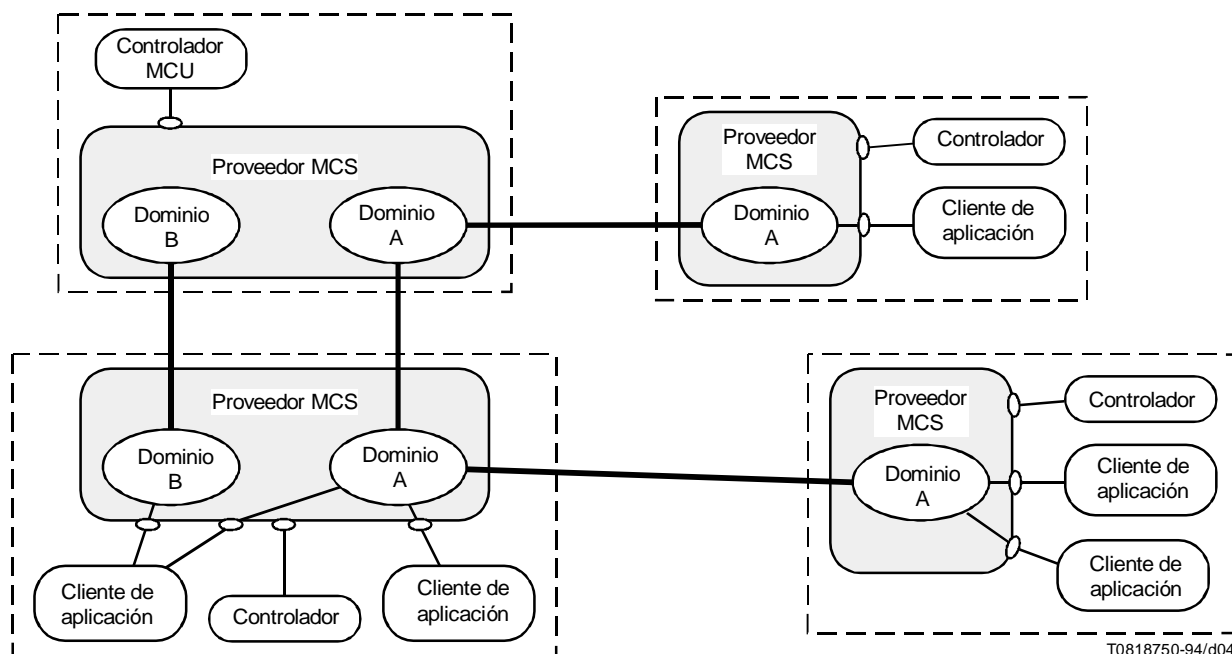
Controlador MCU

Proveedor MCS

Dominio B

Dominio A

Proveedor MCS

Controlador

Dominio A

Cliente de aplicación

Proveedor MCS

Dominio B

Dominio A

Proveedor MCS

Controlador

Dominio A

Cliente de aplicación

Cliente de aplicación

Cliente de aplicación

Controlador

Cliente de aplicación

T0818750-94/d04